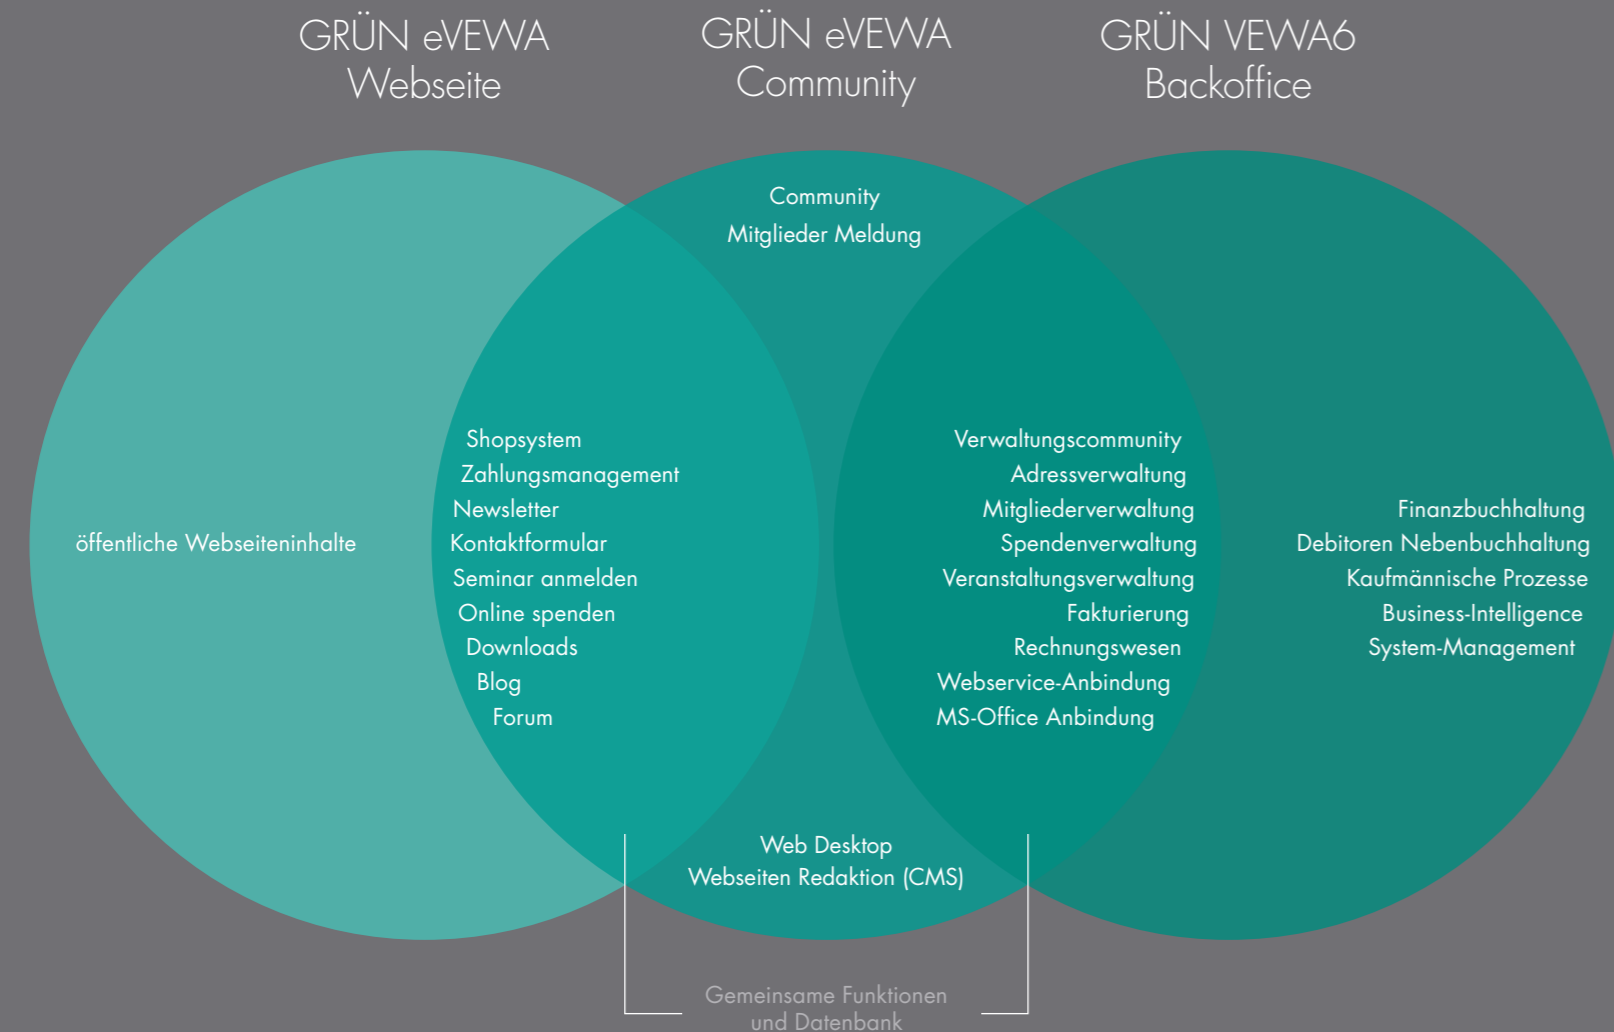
GRÜN eVEWA
Webseite

GRÜN eVEWA
Community

GRÜN VEWA6
Backoffice

Community
Mitglieder Meldung

öffentliche Webseiteninhalte

Shopsystem
Zahlungsmanagement
Newsletter
Kontaktformular
Seminar anmelden
Online spenden
Downloads
Blog
Forum

Verwaltungscommunity
Adressverwaltung
Mitgliederverwaltung
Spendenverwaltung
Veranstaltungsverwaltung
Fakturierung
Rechnungswesen
Webservice-Anbindung
MS-Office Anbindung

Finanzbuchhaltung
Debitoren Nebenbuchhaltung
Kaufmännische Prozesse
Business-Intelligence
System-Management

Web Desktop
Webseiten Redaktion (CMS)

Gemeinsame Funktionen
und Datenbank